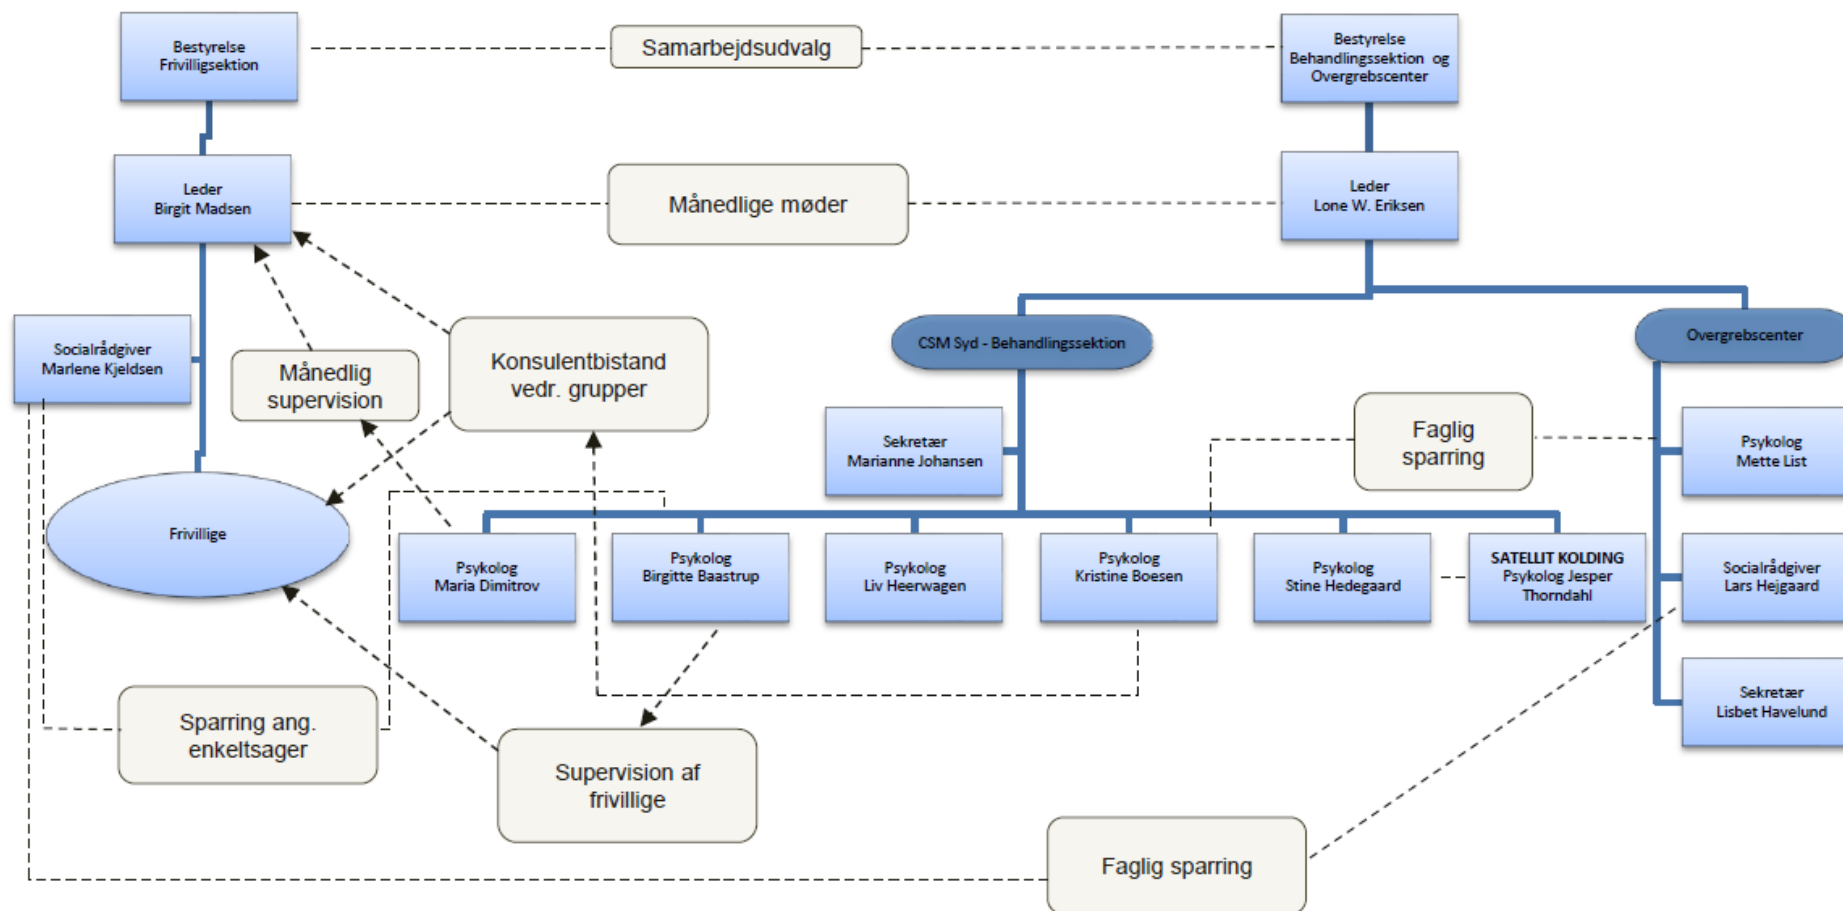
Bestyrelse Frivilligsektion

Samarbejdsudvalg

Bestyrelse Behandlingssektion og Overgrebscenter

Leder Birgit Madsen

Månedlige møder

Leder Lone W. Eriksen

Socialrådgiver Marlene Kjeldsen

Månedlig supervision

Konsulentbistand vedr. grupper

CSM Syd - Behandlingssektion

Overgrebscenter

Sekretær Marianne Johansen

Faglig sparring

Psykolog Mette List

Frivillige

Psykolog Maria Dimitrov

Psykolog Birgitte Baastrup

Psykolog Liv Heerwagen

Psykolog Kristine Boesen

Psykolog Stine Hedegaard

SATELLIT KOLDING Psykolog Jesper Thorndahl

Socialrådgiver Lars Hejgaard

Sekretær Lisbet Havelund

Sparring ang. enkeltsager

Supervision af frivillige

Faglig sparring